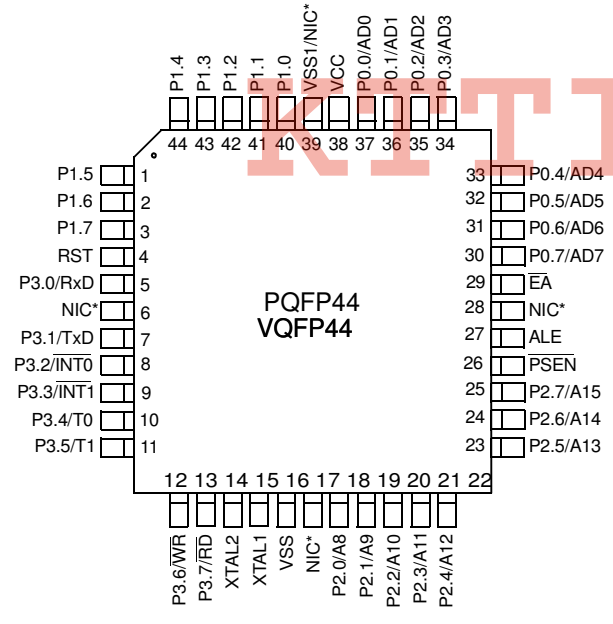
P1.4 P1.3 P1.2 P1.1 P1.0 VSS1/NIC* VCC P0.0/AD0 P0.1/AD1 P0.2/AD2 P0.3/AD3

44 43 42 41 40 39 38 37 36 35 34

KIT

P1.5 1
P1.6 2
P1.7 3
RST 4
P3.0/RxD 5
NIC* 6
P3.1/TxD 7
P3.2/$\overline{INT0}$ 8
P3.3/$\overline{INT1}$ 9
P3.4/T0 10
P3.5/T1 11

PQFP44
VQFP44

33 P0.4/AD4
32 P0.5/AD5
31 P0.6/AD6
30 P0.7/AD7
29 $\overline{EA}$
28 NIC*
27 ALE
26 $\overline{PSEN}$
25 P2.7/A15
24 P2.6/A14
23 P2.5/A13

12 13 14 15 16 17 18 19 20 21 22

P3.6/$\overline{WR}$ P3.7/$\overline{RD}$ XTAL2 XTAL1 VSS NIC* P2.0/A8 P2.1/A9 P2.2/A10 P2.3/A11 P2.4/A12